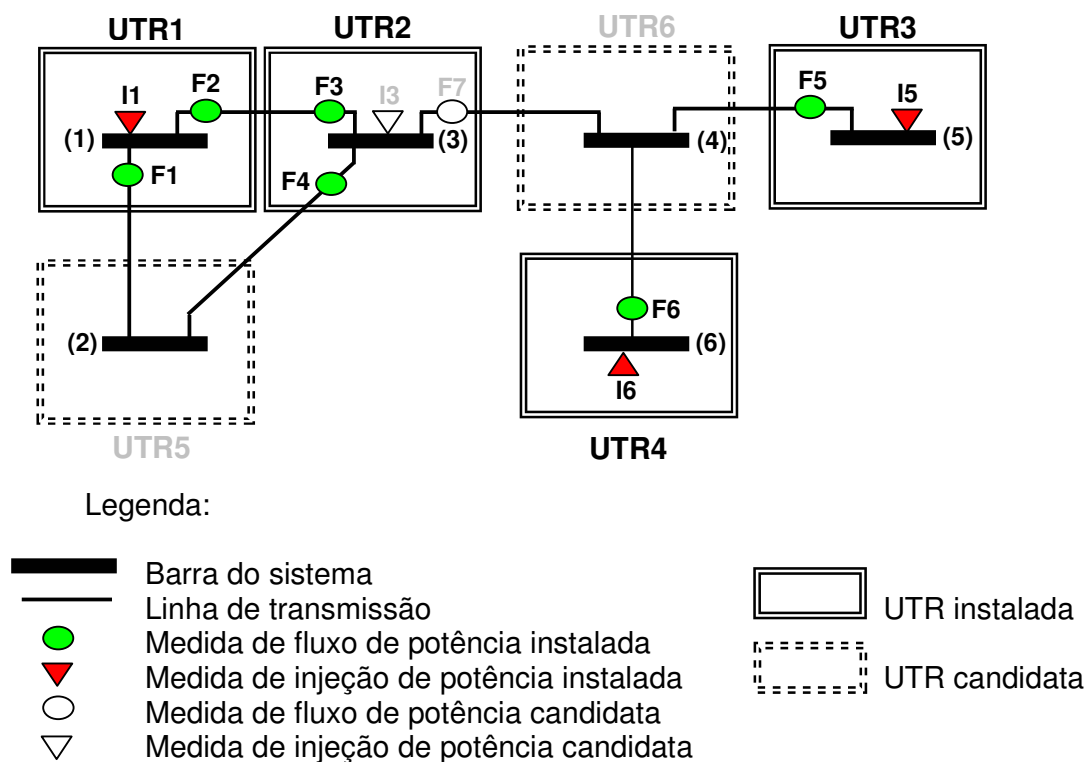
UTR1
UTR2
UTR6
UTR3

I1
F2
F3
I3
F7
F5
I5

(1)
(3)
(4)
(5)

F1
F4

F6
(2)
(6)
I6

UTR5
UTR4

Legenda:

Barra do sistema
Linha de transmissão
Medida de fluxo de potência instalada
Medida de injeção de potência instalada
Medida de fluxo de potência candidata
Medida de injeção de potência candidata

UTR instalada
UTR candidata